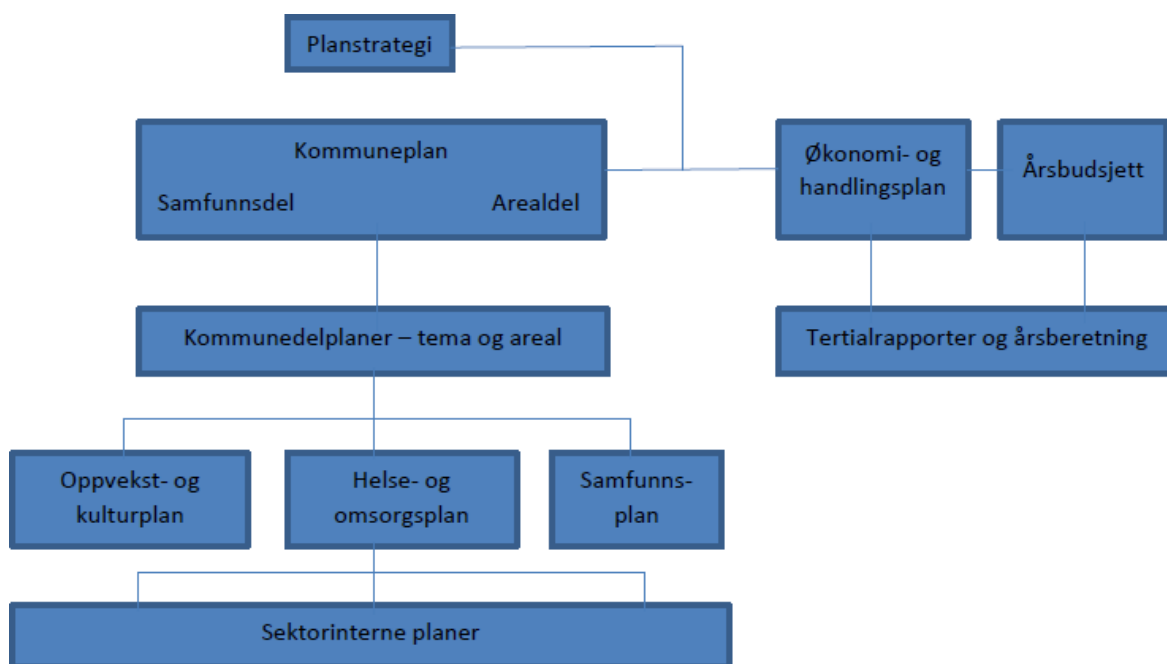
Planstrategi

Kommuneplan

Samfunnsdel

Arealdel

Økonomi- og handlingsplan

Årsbudsjett

Kommunedelplaner – tema og areal

Tertialrapporter og årsberetning

Oppvekst- og kulturplan

Helse- og omsorgsplan

Samfunnsplan

Sektorinterne planer